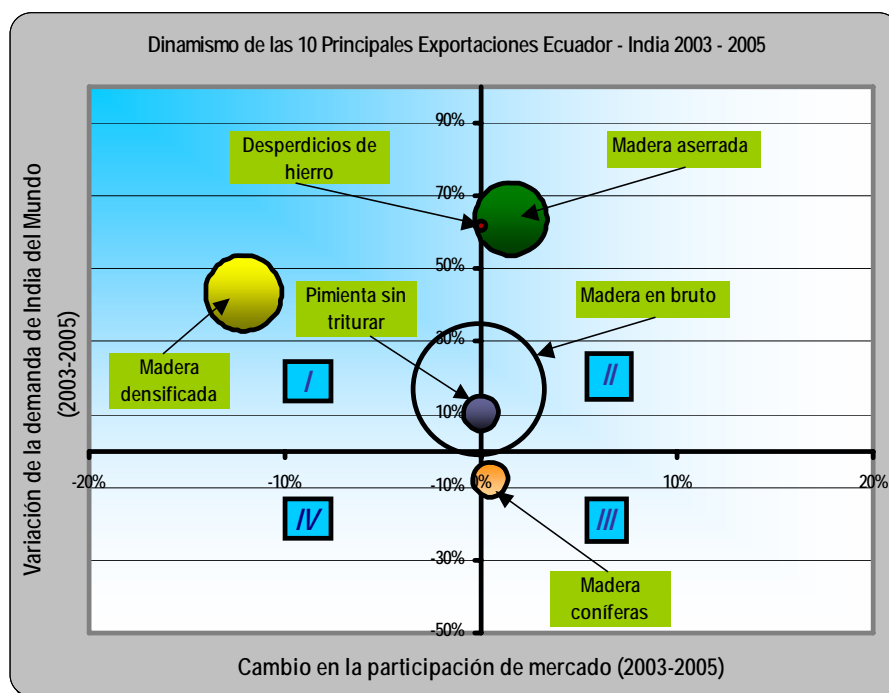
Dinamismo de las 10 Principales Exportaciones Ecuador - India 2003 - 2005

Variación de la demanda de India del Mundo (2003-2005)

90%
70%
50%
30%
10%
-10%
-30%
-50%

-20%
-10%
0%
10%
20%

Desperdicios de hierro

Madera aserrada

Madera densificada

Pimienta sin triturar

Madera en bruto

Madera coníferas

I
II
III
IV

Cambio en la participación de mercado (2003-2005)